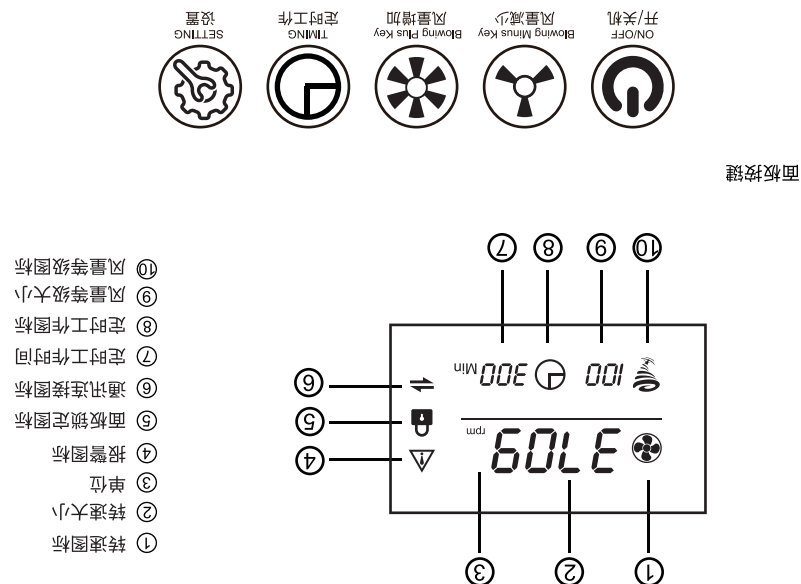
面板按键

开/关机
ON/OFF

风量减小
Blowing Minus Key

风量增加
Blowing Plus Key

定时工作
TIMING

设置
SETTING

① 转速图标
② 转速大小
③ 单位
④ 报警图标
⑤ 面板锁定图标
⑥ 通讯连接图标
⑦ 定时工作时间
⑧ 定时工作图标
⑨ 风量等级大小
⑩ 风量等级图标

100
300 Min
3706
rpm

⑩ ⑨ ⑧ ⑦
⑥
⑤
④
① ② ③